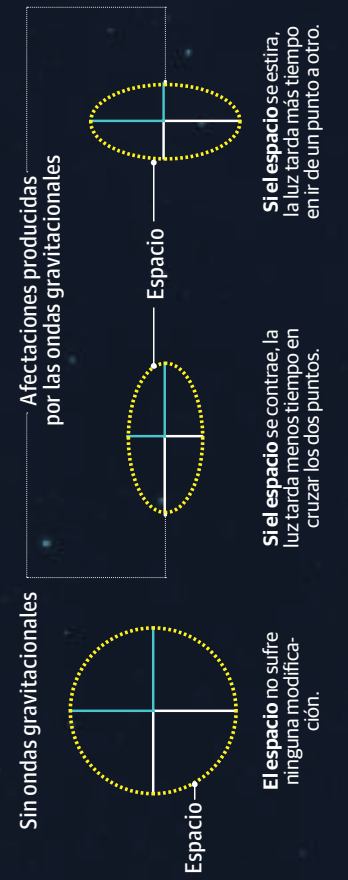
Sin ondas gravitacionales

Espacio

El espacio no sufre ninguna modificación.

Afectaciones producidas por las ondas gravitacionales

Espacio

Si el espacio se contrae, la luz tarda menos tiempo en cruzar los dos puntos.

Si el espacio se estira, la luz tarda más tiempo en ir de un punto a otro.